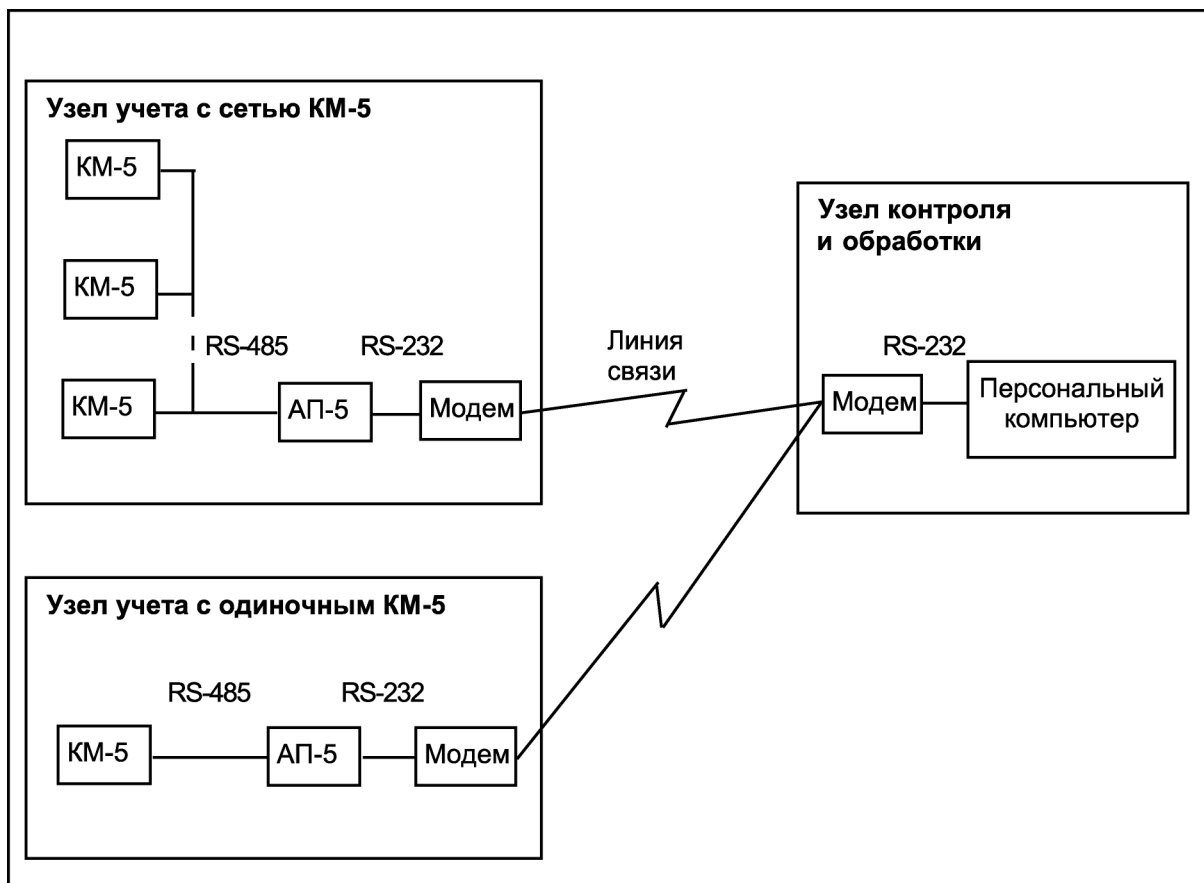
Узел учета с сетью КМ-5

КМ-5

КМ-5

КМ-5

RS-485

RS-232

АП-5

Модем

Линия связи

Узел контроля и обработки

RS-232

Модем

Персональный компьютер

Узел учета с одиночным КМ-5

RS-485

RS-232

КМ-5

АП-5

Модем